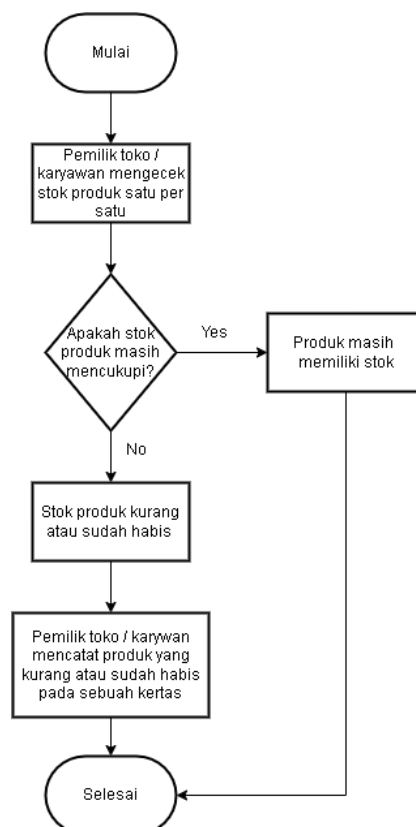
Mulai

Pemilik toko / karyawan mengecek stok produk satu per satu

Apakah stok produk masih mencukupi?

Yes

Produk masih memiliki stok

No

Stok produk kurang atau sudah habis

Pemilik toko / karywan mencatat produk yang kurang atau sudah habis pada sebuah kertas

Selesai